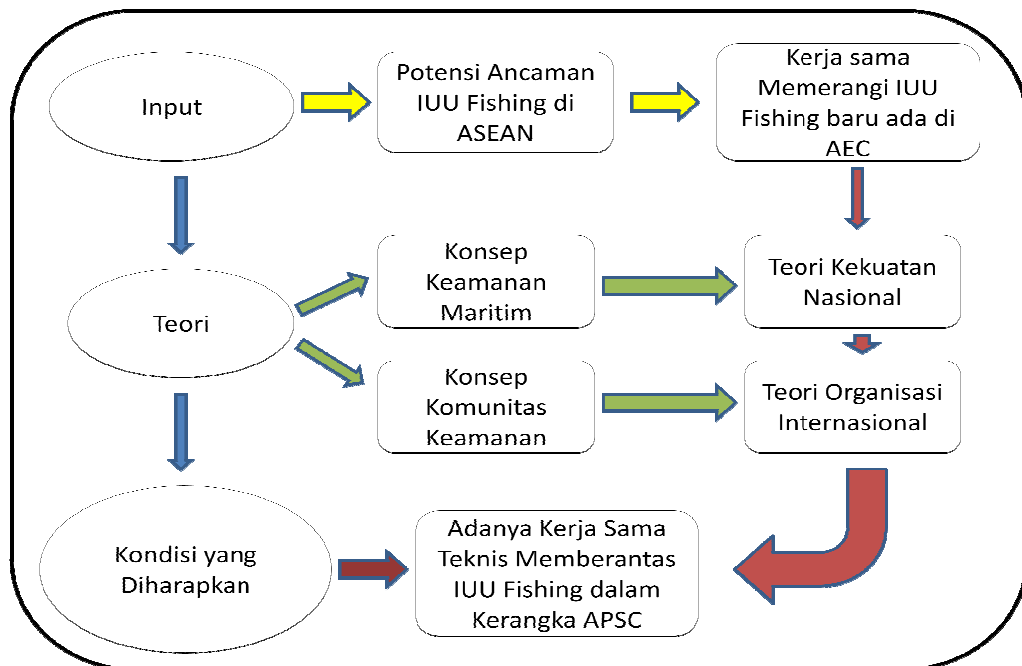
Input

Potensi Ancaman IUU Fishing di ASEAN

Kerja sama Memerangi IUU Fishing baru ada di AEC

Teori

Konsep Keamanan Maritim

Teori Kekuatan Nasional

Konsep Komunitas Keamanan

Teori Organisasi Internasional

Kondisi yang Diharapkan

Adanya Kerja Sama Teknis Memberantas IUU Fishing dalam Kerangka APSC